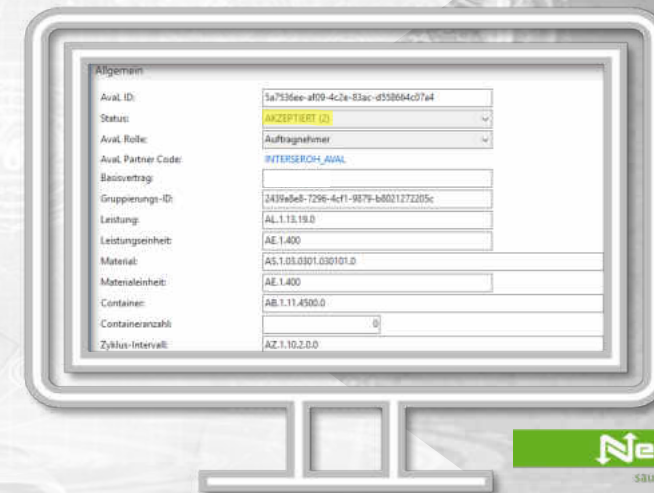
Allgemein

AvaL ID: 5a7536ee-af09-4c2e-83ac-d558664c07a4

Status: AKZEPTIERT (2)

AvaL Rolle: Auftragnehmer

AvaL Partner Code: INTERSEROH_AVAL

Basisvertrag:

Gruppierungs-ID: 2439a8e8-7296-4cf1-9879-b8021272205c

Leistung: AL.1.13.19.0

Leistungseinheit: AE.1.400

Material: AS.1.03.0301.030101.0

Materialeinheit: AE.1.400

Container: AB.1.11.4500.0

Containeranzahl: 0

Zyklus-Intervall: AZ.1.10.2.0.0

Ne

sau